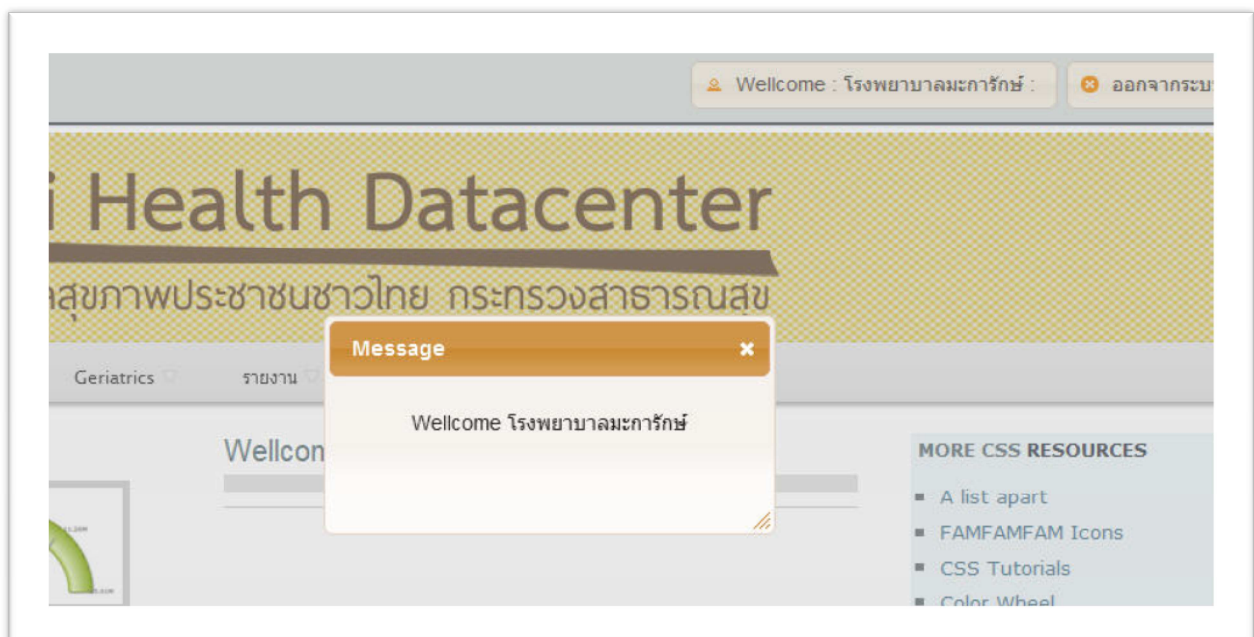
Wellcome : โรงพยาบาลมะการักษ์ :

ออกจากระบ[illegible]

i Health Datacenter

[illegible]สุขภาพประชาชนชาวไทย กระทรวงสาธารณสุข

Geriatrics

รายงาน

Message

×

Wellcome โรงพยาบาลมะการักษ์

Wellcon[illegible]

MORE CSS RESOURCES

A list apart

FAMFAMFAM Icons

CSS Tutorials

Color Wheel